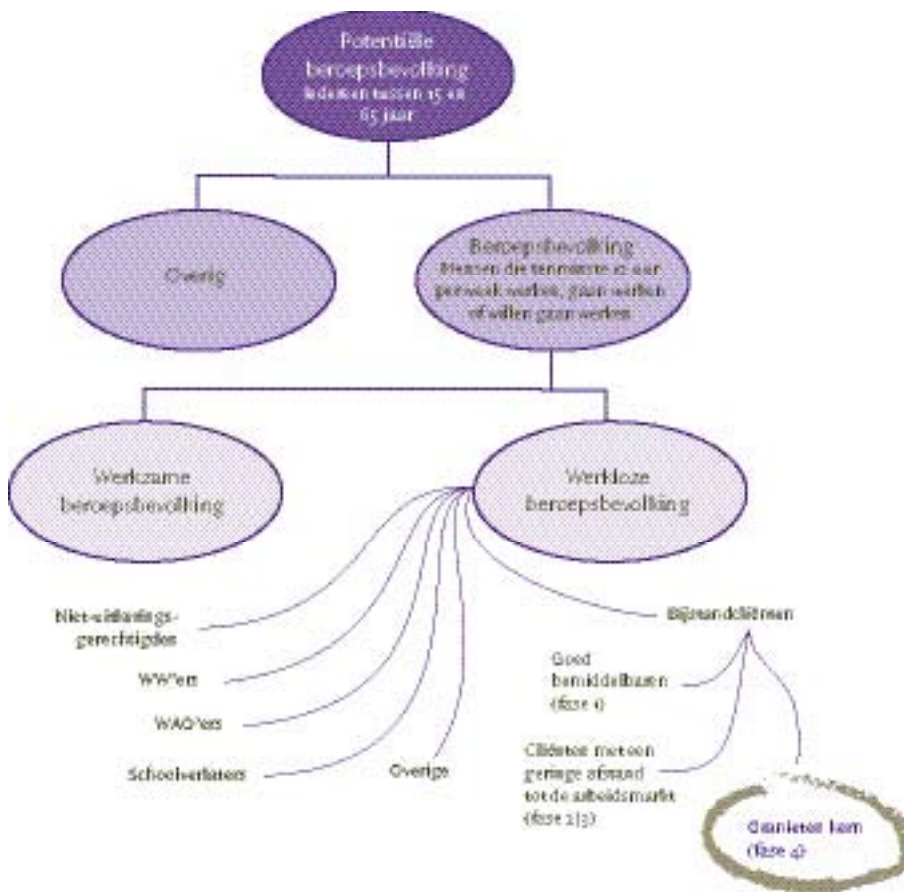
Potentiële beroepsbevolking
Iedereen tussen 15 en 65 jaar

Overig

Beroepsbevolking
Mensen die tenminste 12 uur perweek werken, gaan werken of willen gaan werken

Werkzame beroepsbevolking

Werkloze beroepsbevolking

Niet-uitkerings-gerechtigden

WW'ers

WAO'ers

Schoolverlaters

Overige

Bijstandcliënten

Goed bemiddelbaren (fase 1)

Cliënten met een geringe afstand tot de arbeidsmarkt (fase 2/3)

Granieten kern (fase 4)